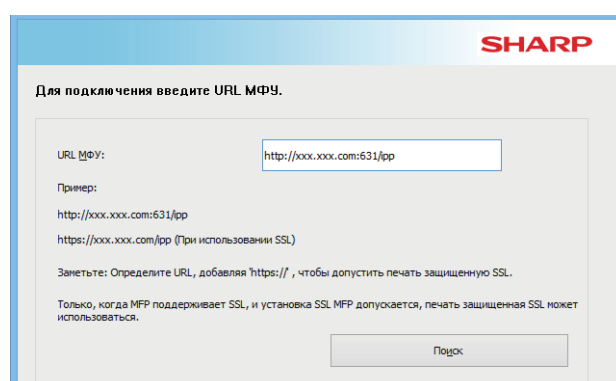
SHARP

Для подключения введите URL МФУ.

URL МФУ:

http://xxx.xxx.com:631/ipp

Пример:

http://xxx.xxx.com:631/ipp

https://xxx.xxx.com/ipp (При использовании SSL)

Заметьте: Определите URL, добавляя 'https://' , чтобы допустить печать защищенную SSL.

Только, когда MFP поддерживает SSL, и установка SSL MFP допускается, печать защищенная SSL может использоваться.

Поиск